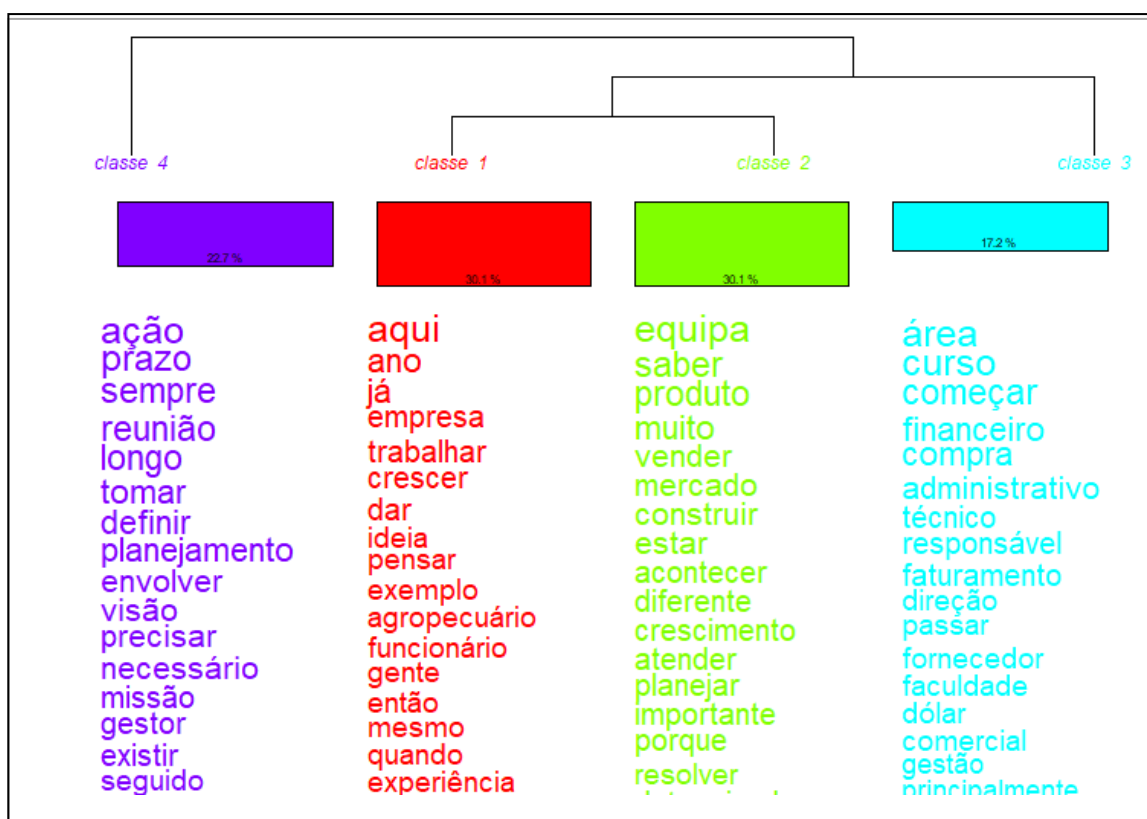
classe 4
classe 1
classe 2
classe 3

22.7 %
30.1 %
30.1 %
17.2 %

ação
prazo
sempre
reunião
longo
tomar
definir
planejamento
envolver
visão
precisar
necessário
missão
gestor
existir
seguido

aqui
ano
já
empresa
trabalhar
crescer
dar
ideia
pensar
exemplo
agropecuário
funcionário
gente
então
mesmo
quando
experiência

equipa
saber
produto
muito
vender
mercado
construir
estar
acontecer
diferente
crescimento
atender
planejar
importante
porque
resolver
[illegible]

área
curso
começar
financeiro
compra
administrativo
técnico
responsável
faturamento
direção
passar
fornecedor
faculdade
dólar
comercial
gestão
principalmente